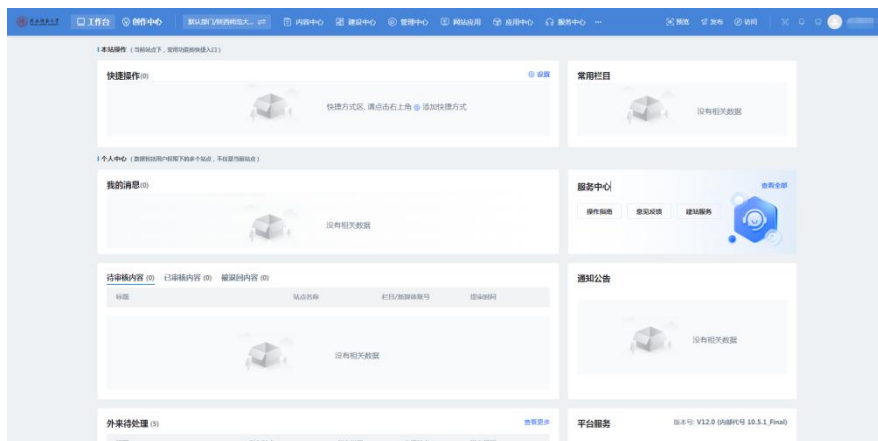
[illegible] 工作台 创作中心 默认部门/陕西师范大... 内容中心 建设中心 管理中心 网站应用 应用中心 服务中心 ··· 预览 发布 访问

本站操作（当前站点下，常用功能的快捷入口）

快捷操作(0) 设置

快捷方式区，请点击右上角 添加快捷方式

常用栏目

没有相关数据

个人中心（数据包括用户权限下的多个站点，不仅限当前站点）

我的消息(0)

没有相关数据

服务中心 查看全部

操作指南 意见反馈 建站服务

待审核内容 (0) 已审核内容 (0) 被驳回内容 (0)

| 标题 | 站点名称 | 栏目/数据体栏目 | 提交时间 |
|---|---|---|---|

没有相关数据

通知公告

没有相关数据

外来待处理 (5) 查看更多

平台服务 版本号: V12.0 (内部代号 10.5.1_Final)